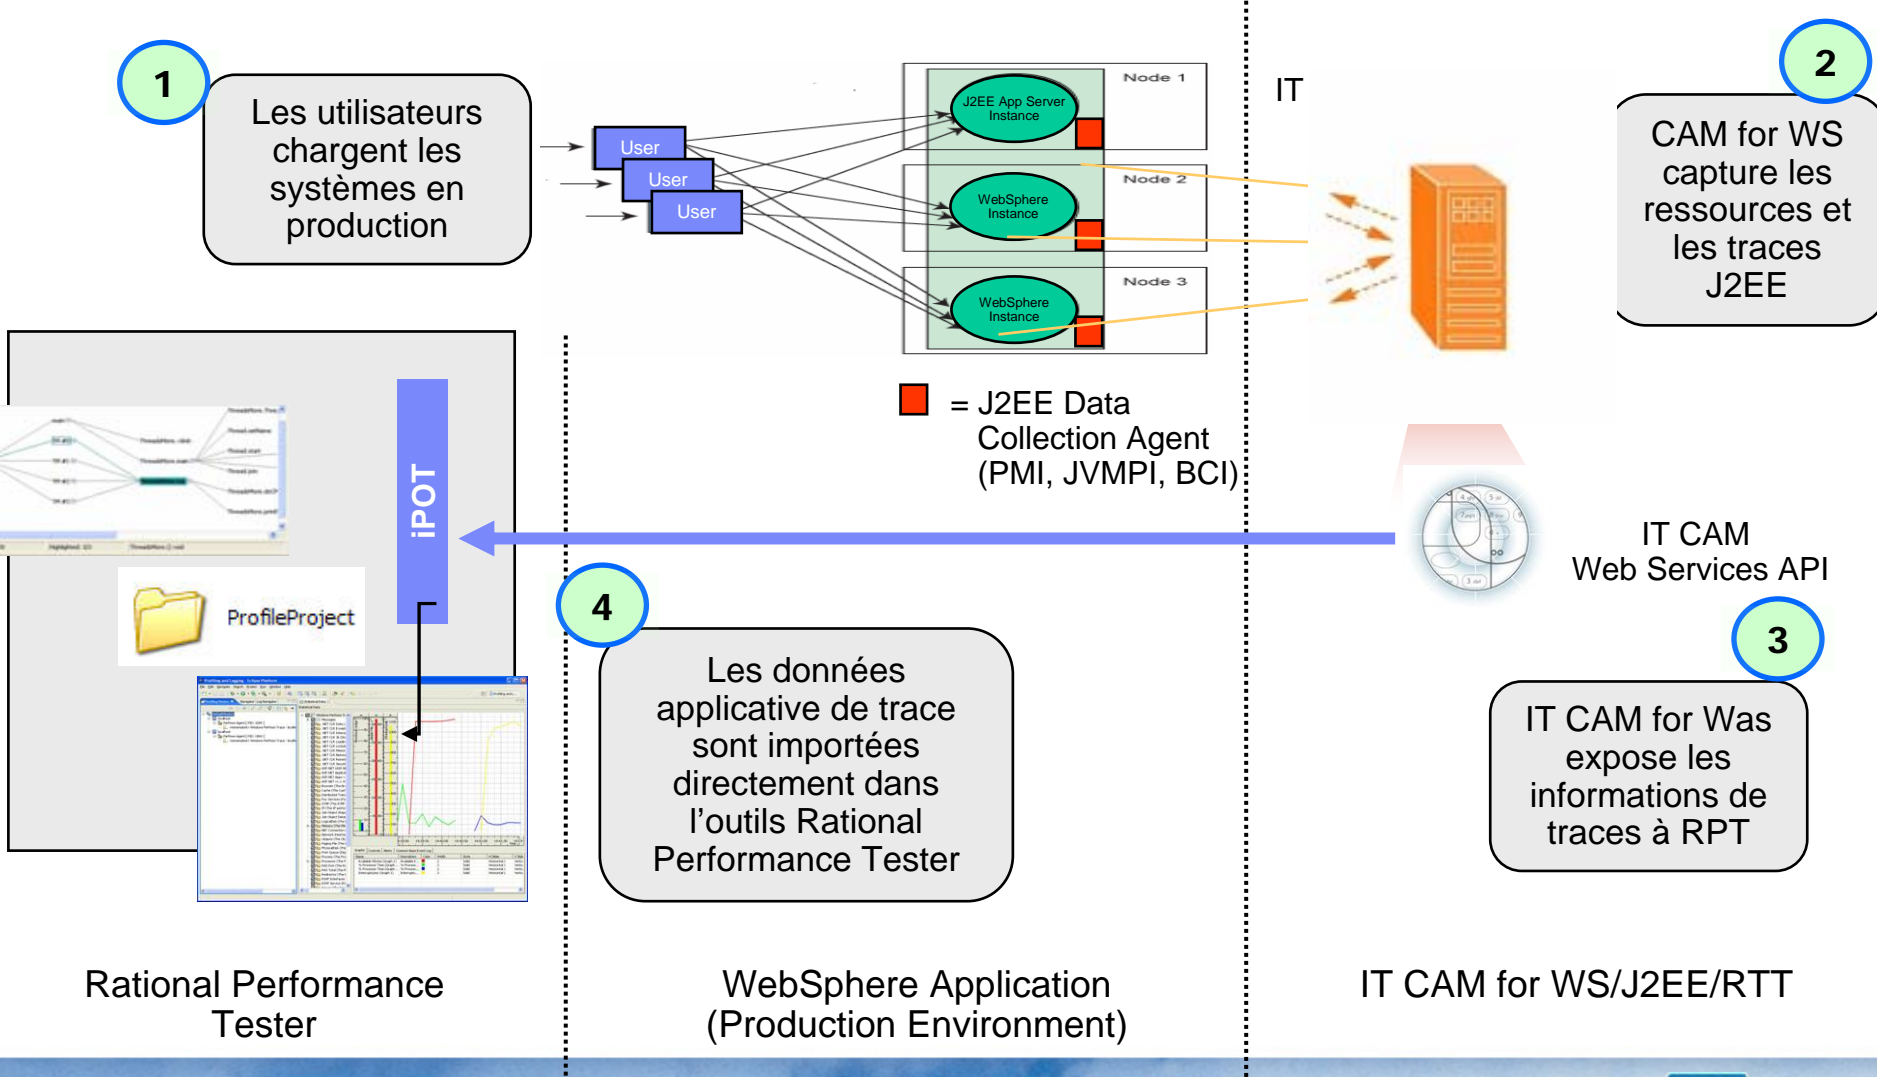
1

Les utilisateurs chargent les systèmes en production

User
User
User

Node 1
J2EE App Server Instance
Node 2
WebSphere Instance
Node 3
WebSphere Instance

IT

2

CAM for WS capture les ressources et les traces J2EE

= J2EE Data Collection Agent (PMI, JVMPI, BCI)

iPOT

ProfileProject

IT CAM Web Services API

3

IT CAM for Was expose les informations de traces à RPT

4

Les données applicative de trace sont importées directement dans l’outils Rational Performance Tester

Rational Performance Tester

WebSphere Application (Production Environment)

IT CAM for WS/J2EE/RTT